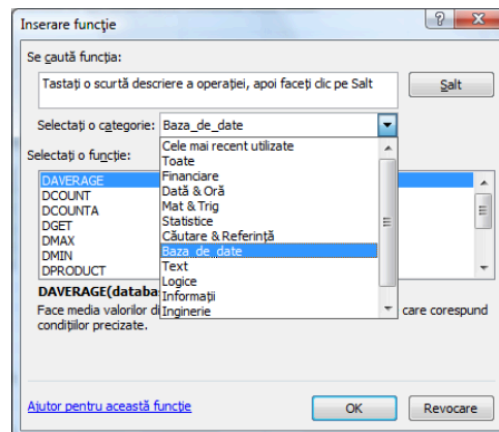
Inserare funcție

?

Se caută funcția:

Tastați o scurtă descriere a operației, apoi faceți clic pe Salt

Salt

Selectați o categorie: Baza_de_date

Selectați o funcție:

DAVERAGE
DCOUNT
DCOUNTA
DGET
DMAX
DMIN
DPRODUCT

Cele mai recent utilizate
Toate
Financiare
Dată & Oră
Mat & Trig
Statistice
Căutare & Referință
Baza_de_date
Text
Logice
Informații
Inginerie

DAVERAGE(databa

Face media valorilor d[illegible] care corespund condițiilor precizate.

Ajutor pentru această funcție

OK

Revocare